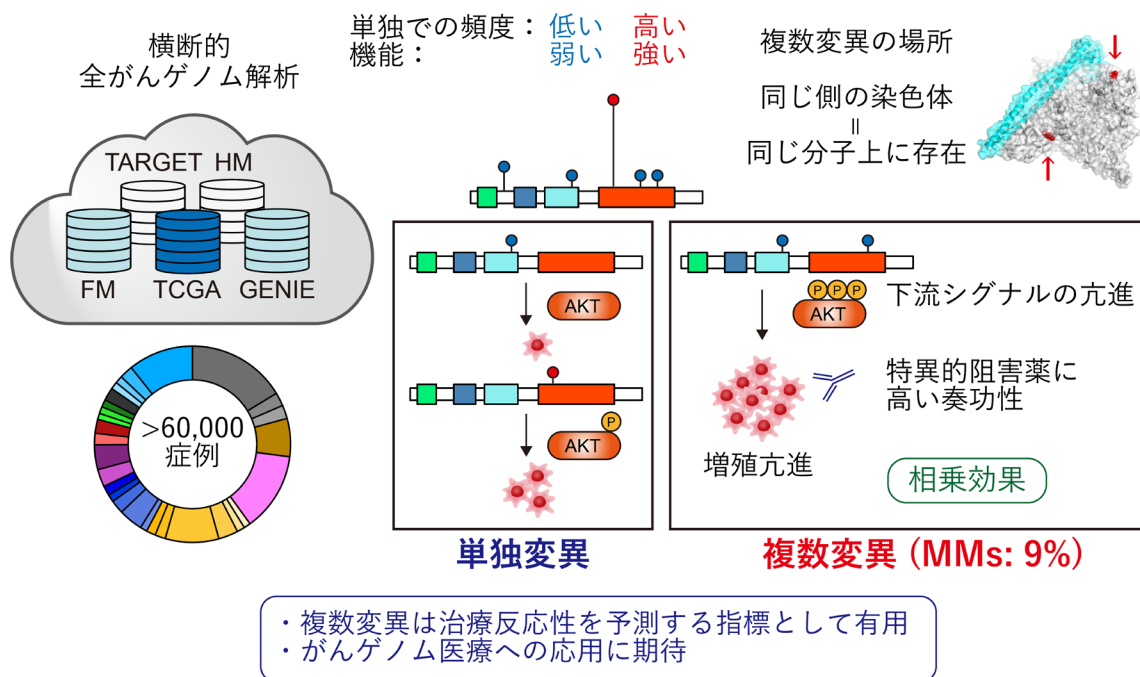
横断的
全がんゲノム解析

TARGET HM
FM TCGA GENIE

>60,000
症例

単独での頻度： 低い 高い
機能： 弱い 強い

複数変異の場所

同じ側の染色体
=
同じ分子上に存在

AKT

P
AKT

P P P
AKT
下流シグナルの亢進

特異的阻害薬に
高い奏功性

増殖亢進

相乗効果

単独変異

複数変異（MMs: 9%）

・複数変異は治療反応性を予測する指標として有用
・がんゲノム医療への応用に期待